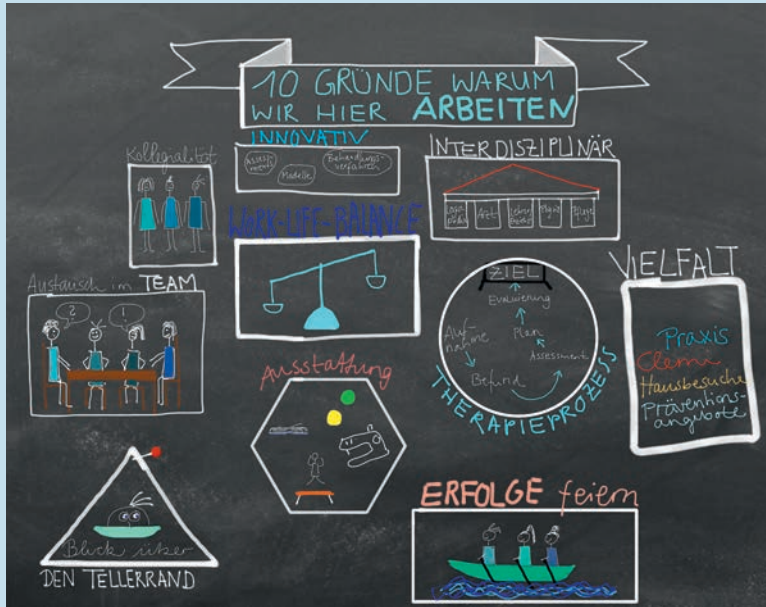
10 GRÜNDE WARUM WIR HIER ARBEITEN

INNOVATIV

Assessments

Modelle

Behandlungsverfahren

Kollegialität

INTERDISZIPLINÄR

Logopäde

Arzt

Lehrer Erzieher

Physio

Pflege

WORK-LIFE-BALANCE

VIELFALT

Austausch im TEAM

?

!

ZIEL

Evaluierung

Plan

Aufnahme

Assessment

Befund

THERAPIEPROZESS

Praxis

Klinik

Hausbesuche

Präventionsangebote

Ausstattung

Blick über

DEN TELLERRAND

ERFOLGE feiern